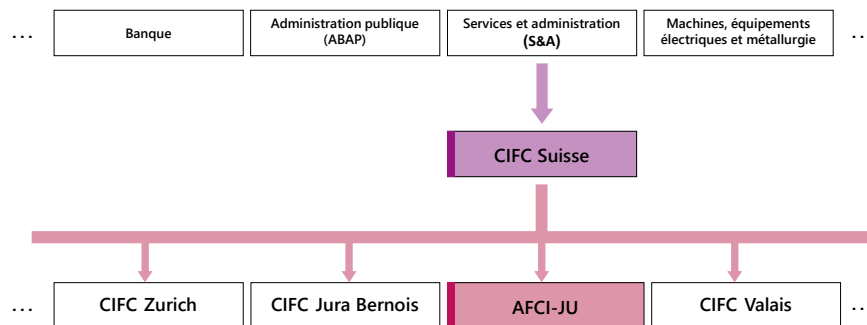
...

Banque

Administration publique (ABAP)

Services et administration (S&A)

Machines, équipements électriques et métallurgie

...

CIFC Suisse

...

CIFC Zurich

CIFC Jura Bernois

AFCI-JU

CIFC Valais

...